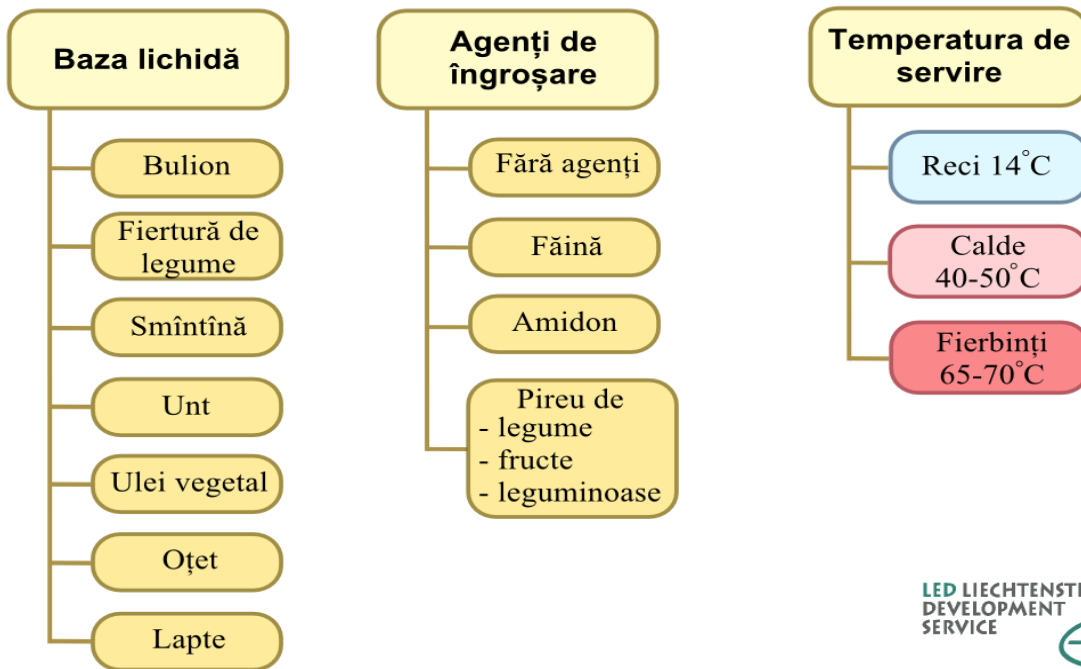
Baza lichidă

Bulion

Fiertură de legume

Smîntînă

Unt

Ulei vegetal

Oțet

Lapte

Agenți de îngroșare

Fără agenți

Făină

Amidon

Pireu de
- legume
- fructe
- leguminoase

Temperatura de servire

Reci 14°C

Calde 40-50°C

Fierbinți 65-70°C

LED LIECHTENSTEI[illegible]
DEVELOPMENT
SERVICE